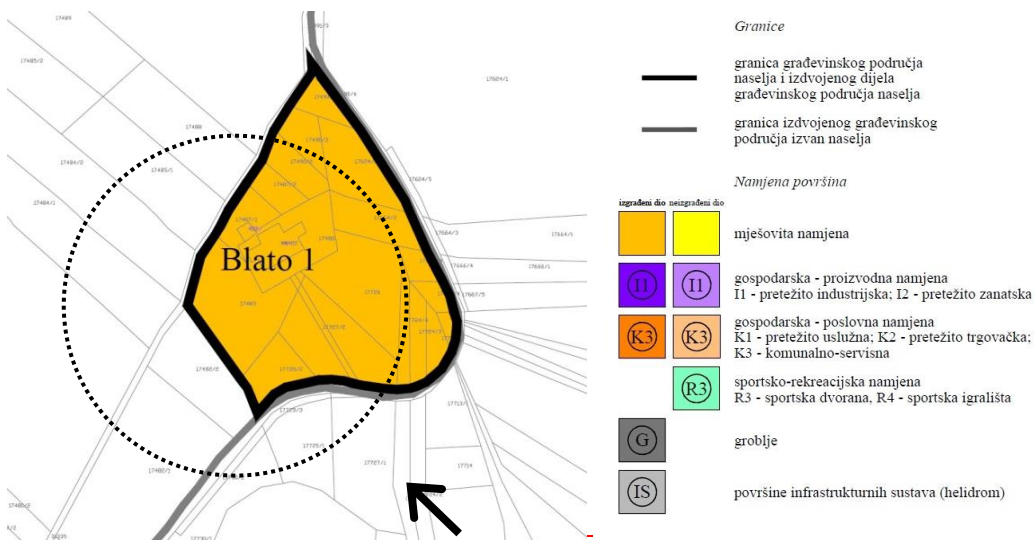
17489

17485/2

17604/1

17488

17484/2

17485/1

17604/5

17484/1

17664/3

17664/1

17668/4

17668/1

Blato 1

17667/5

17489

17466/2

17719/3

17725/1

17717

17480/1

17727/1

17714

Granice

granica građevinskog područja naselja i izdvojenog dijela građevinskog područja naselja

granica izdvojenog građevinskog područja izvan naselja

Namjena površina

izgrađeni dio

neizgrađeni dio

mješovita namjena

I1

I1

gospodarska - proizvodna namjena
I1 - pretežito industrijska; I2 - pretežito zanatska

K3

K3

gospodarska - poslovna namjena
K1 - pretežito uslužna; K2 - pretežito trgovačka; K3 - komunalno-servisna

R3

sportsko-rekreacijska namjena
R3 - sportska dvorana, R4 - sportska igrališta

G

groblje

IS

površine infrastrukturnih sustava (helidrom)